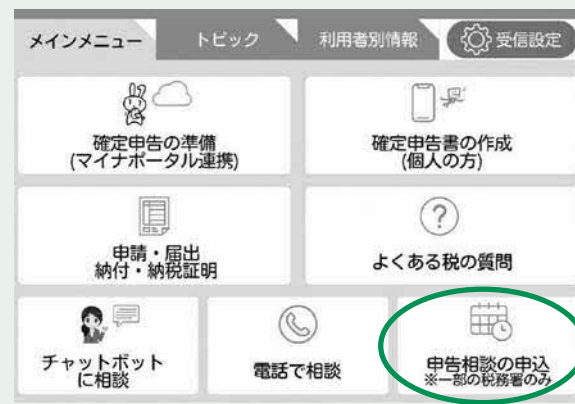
メインメニュー　トピック　利用者別情報　受信設定

確定申告の準備
(マイナポータル連携)

確定申告書の作成
(個人の方)

申請・届出
納付・納税証明

よくある税の質問

チャットボット
に相談

電話で相談

申告相談の申込
※一部の税務署のみ